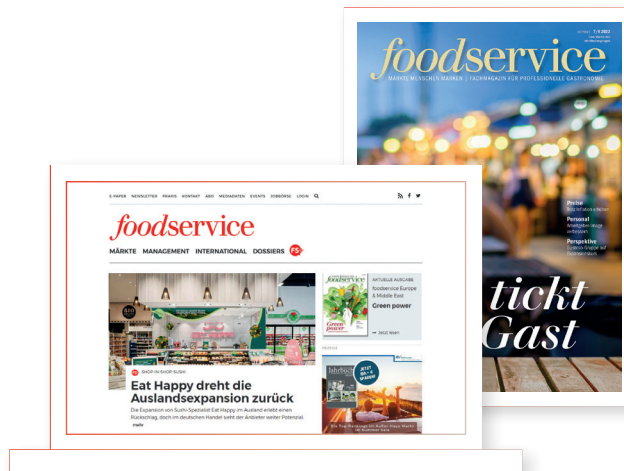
foodservice

MÄRKTE MENSCHEN MARKEN | FACHMAGAZIN FÜR PROFESSIONELLE GASTRONOMIE

1/2 2022

Preise

Personal

Perspektive

tickt Gast

E-PAPER NEWSLETTER PRAXIS KONTAKT ABO MEDIADATEN EVENTS JOBBÖRSE LOGIN

foodservice

MÄRKTE MANAGEMENT INTERNATIONAL DOSSIERS FS

SHOP-IN-SHOP-SUSHI

Eat Happy dreht die Auslandsexpansion zurück

Die Expansion von Sushi-Spezialist Eat Happy im Ausland erlebt einen Rückschlag, doch im deutschen Handel sieht der Anbieter weiter Potenzial.

mehr

AKTUELLE AUSGABE

foodservice Europe & Middle East

Green power

Green power

Jetzt lesen

Jahrbuch

JETZT

Die Top-Rankings im Außer-Haus-Markt im Sommer lesen